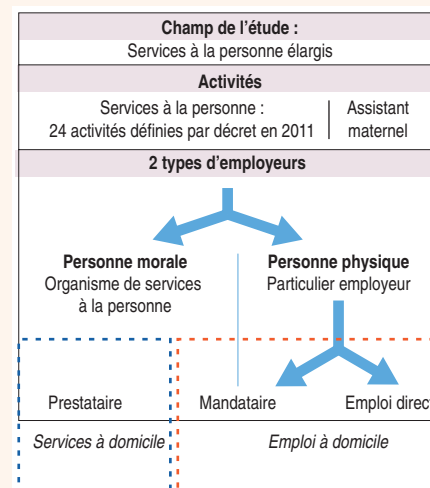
**Champ de l'étude :**
Services à la personne élargis

**Activités**

Services à la personne : 24 activités définies par décret en 2011

Assistant maternel

**2 types d'employeurs**

**Personne morale**
Organisme de services à la personne

**Personne physique**
Particulier employeur

Prestataire

Mandataire

Emploi direct

*Services à domicile*

*Emploi à domicile*